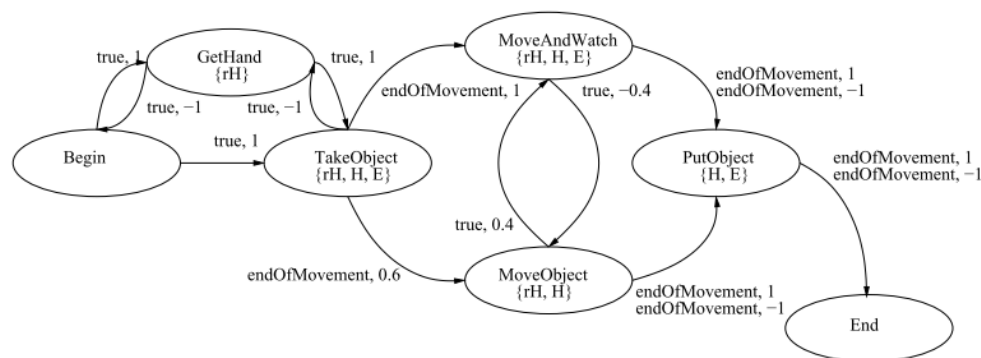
true, 1
GetHand
{rH}
true, 1
true, −1
true, −1
MoveAndWatch
{rH, H, E}
endOfMovement, 1
true, −0.4
endOfMovement, 1
endOfMovement, −1
Begin
true, 1
TakeObject
{rH, H, E}
PutObject
{H, E}
endOfMovement, 1
endOfMovement, −1
true, 0.4
endOfMovement, 0.6
MoveObject
{rH, H}
endOfMovement, 1
endOfMovement, −1
End